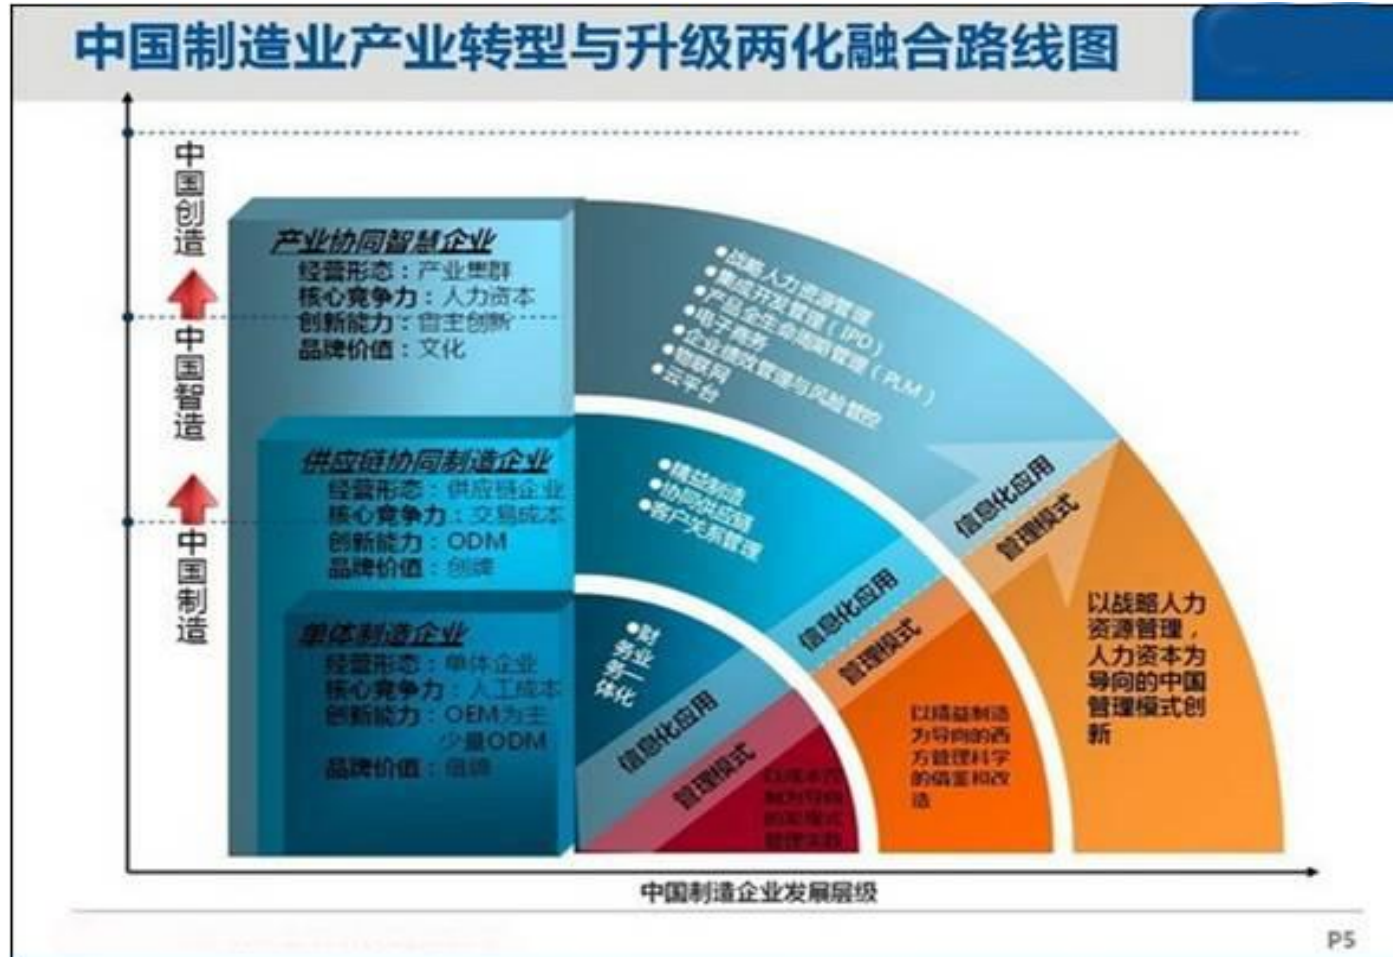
中国制造业产业转型与升级两化融合路线图

中国创造

中国智造

中国制造

产业协同智慧企业
经营形态：产业集群
核心竞争力：人力资本
创新能力：自主创新
品牌价值：文化

供应链协同制造企业
经营形态：供应链企业
核心竞争力：交易成本
创新能力：ODM
品牌价值：创牌

单体制造企业
经营形态：单体企业
核心竞争力：人工成本
创新能力：OEM为主少量ODM
品牌价值：借牌

•战略人力资源管理
•集成开发管理（IPD）
•产品全生命周期管理（PLM）
•电子商务
•企业绩效管理与风险管控
•物联网
•云平台

•精益制造
•协同供应链
•客户关系管理

•财务业务一体化

信息化应用
管理模式

信息化应用
管理模式

信息化应用
管理模式

以战略人力资源管理，人力资本为导向的中国管理模式创新

以精益制造为导向的西方管理科学的借鉴和改造

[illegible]

中国制造企业发展层级

P5